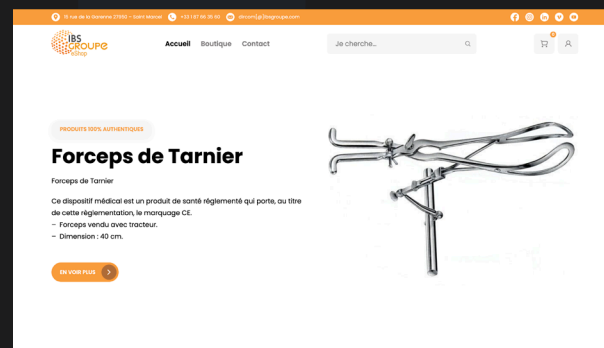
15 rue de la Garenne 27950 – Saint Marcel   +33 1 87 66 36 60   dirconi@ibsgroupe.com

IBS GROUPE eShop

Accueil   Boutique   Contact

Je cherche...

0

PRODUITS 100% AUTHENTIQUES

Forceps de Tarnier

Forceps de Tarnier

Ce dispositif médical est un produit de santé réglementé qui porte, au titre de cette réglementation, le marquage CE.
– Forceps vendu avec tracteur.
– Dimension : 40 cm.

EN VOIR PLUS